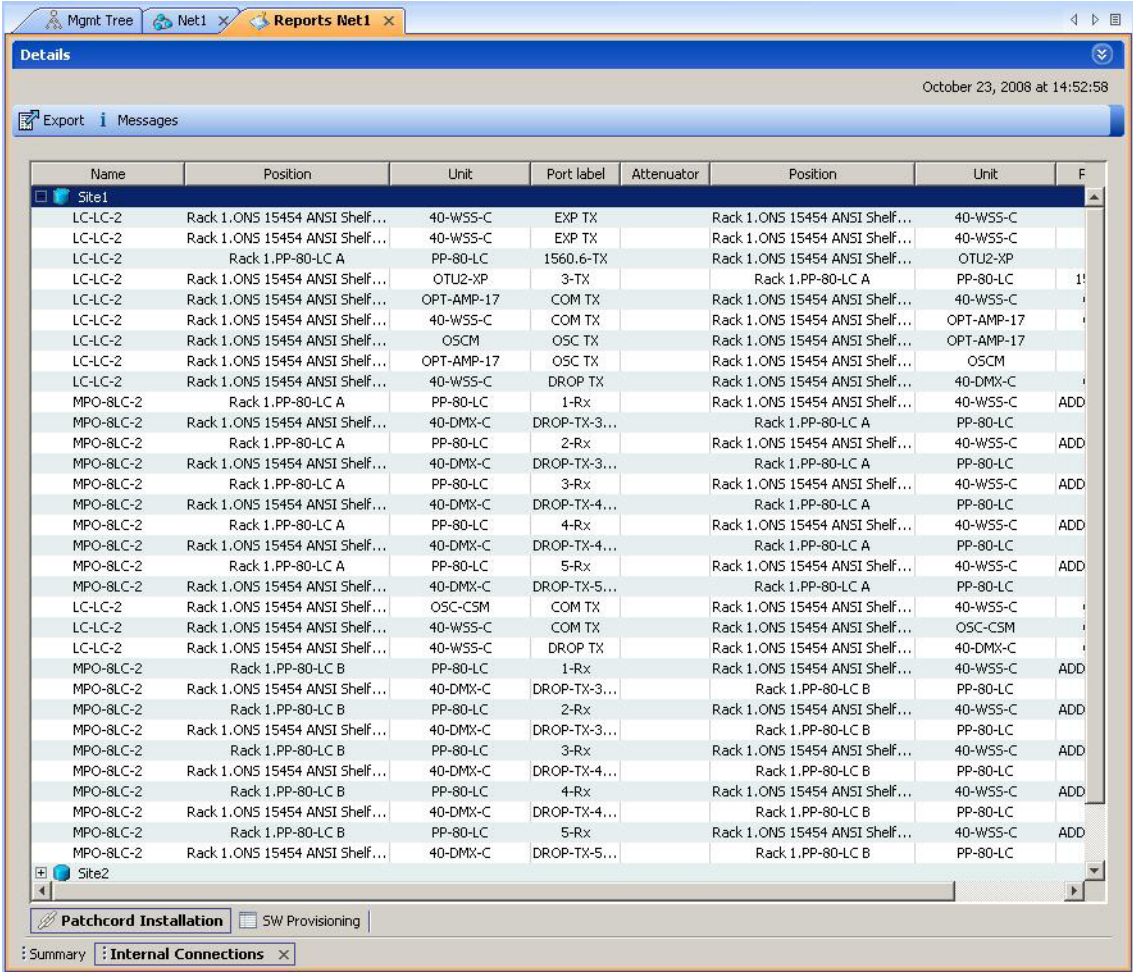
Mgmt Tree | Net1 | Reports Net1

Details

October 23, 2008 at 14:52:58

Export  Messages

| Name | Position | Unit | Port label | Attenuator | Position | Unit | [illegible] |
|---|---|---|---|---|---|---|---|
| Site1 | | | | | | | |
| LC-LC-2 | Rack 1.ONS 15454 ANSI Shelf... | 40-WSS-C | EXP TX | | Rack 1.ONS 15454 ANSI Shelf... | 40-WSS-C | |
| LC-LC-2 | Rack 1.ONS 15454 ANSI Shelf... | 40-WSS-C | EXP TX | | Rack 1.ONS 15454 ANSI Shelf... | 40-WSS-C | |
| LC-LC-2 | Rack 1.PP-80-LC A | PP-80-LC | 1560.6-TX | | Rack 1.ONS 15454 ANSI Shelf... | OTU2-XP | |
| LC-LC-2 | Rack 1.ONS 15454 ANSI Shelf... | OTU2-XP | 3-TX | | Rack 1.PP-80-LC A | PP-80-LC | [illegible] |
| LC-LC-2 | Rack 1.ONS 15454 ANSI Shelf... | OPT-AMP-17 | COM TX | | Rack 1.ONS 15454 ANSI Shelf... | 40-WSS-C | |
| LC-LC-2 | Rack 1.ONS 15454 ANSI Shelf... | 40-WSS-C | COM TX | | Rack 1.ONS 15454 ANSI Shelf... | OPT-AMP-17 | |
| LC-LC-2 | Rack 1.ONS 15454 ANSI Shelf... | OSCM | OSC TX | | Rack 1.ONS 15454 ANSI Shelf... | OPT-AMP-17 | |
| LC-LC-2 | Rack 1.ONS 15454 ANSI Shelf... | OPT-AMP-17 | OSC TX | | Rack 1.ONS 15454 ANSI Shelf... | OSCM | |
| LC-LC-2 | Rack 1.ONS 15454 ANSI Shelf... | 40-WSS-C | DROP TX | | Rack 1.ONS 15454 ANSI Shelf... | 40-DMX-C | |
| MPO-8LC-2 | Rack 1.PP-80-LC A | PP-80-LC | 1-Rx | | Rack 1.ONS 15454 ANSI Shelf... | 40-WSS-C | ADD |
| MPO-8LC-2 | Rack 1.ONS 15454 ANSI Shelf... | 40-DMX-C | DROP-TX-3... | | Rack 1.PP-80-LC A | PP-80-LC | |
| MPO-8LC-2 | Rack 1.PP-80-LC A | PP-80-LC | 2-Rx | | Rack 1.ONS 15454 ANSI Shelf... | 40-WSS-C | ADD |
| MPO-8LC-2 | Rack 1.ONS 15454 ANSI Shelf... | 40-DMX-C | DROP-TX-3... | | Rack 1.PP-80-LC A | PP-80-LC | |
| MPO-8LC-2 | Rack 1.PP-80-LC A | PP-80-LC | 3-Rx | | Rack 1.ONS 15454 ANSI Shelf... | 40-WSS-C | ADD |
| MPO-8LC-2 | Rack 1.ONS 15454 ANSI Shelf... | 40-DMX-C | DROP-TX-4... | | Rack 1.PP-80-LC A | PP-80-LC | |
| MPO-8LC-2 | Rack 1.PP-80-LC A | PP-80-LC | 4-Rx | | Rack 1.ONS 15454 ANSI Shelf... | 40-WSS-C | ADD |
| MPO-8LC-2 | Rack 1.ONS 15454 ANSI Shelf... | 40-DMX-C | DROP-TX-4... | | Rack 1.PP-80-LC A | PP-80-LC | |
| MPO-8LC-2 | Rack 1.PP-80-LC A | PP-80-LC | 5-Rx | | Rack 1.ONS 15454 ANSI Shelf... | 40-WSS-C | ADD |
| MPO-8LC-2 | Rack 1.ONS 15454 ANSI Shelf... | 40-DMX-C | DROP-TX-5... | | Rack 1.PP-80-LC A | PP-80-LC | |
| LC-LC-2 | Rack 1.ONS 15454 ANSI Shelf... | OSC-CSM | COM TX | | Rack 1.ONS 15454 ANSI Shelf... | 40-WSS-C | |
| LC-LC-2 | Rack 1.ONS 15454 ANSI Shelf... | 40-WSS-C | COM TX | | Rack 1.ONS 15454 ANSI Shelf... | OSC-CSM | |
| LC-LC-2 | Rack 1.ONS 15454 ANSI Shelf... | 40-WSS-C | DROP TX | | Rack 1.ONS 15454 ANSI Shelf... | 40-DMX-C | |
| MPO-8LC-2 | Rack 1.PP-80-LC B | PP-80-LC | 1-Rx | | Rack 1.ONS 15454 ANSI Shelf... | 40-WSS-C | ADD |
| MPO-8LC-2 | Rack 1.ONS 15454 ANSI Shelf... | 40-DMX-C | DROP-TX-3... | | Rack 1.PP-80-LC B | PP-80-LC | |
| MPO-8LC-2 | Rack 1.PP-80-LC B | PP-80-LC | 2-Rx | | Rack 1.ONS 15454 ANSI Shelf... | 40-WSS-C | ADD |
| MPO-8LC-2 | Rack 1.ONS 15454 ANSI Shelf... | 40-DMX-C | DROP-TX-3... | | Rack 1.PP-80-LC B | PP-80-LC | |
| MPO-8LC-2 | Rack 1.PP-80-LC B | PP-80-LC | 3-Rx | | Rack 1.ONS 15454 ANSI Shelf... | 40-WSS-C | ADD |
| MPO-8LC-2 | Rack 1.ONS 15454 ANSI Shelf... | 40-DMX-C | DROP-TX-4... | | Rack 1.PP-80-LC B | PP-80-LC | |
| MPO-8LC-2 | Rack 1.PP-80-LC B | PP-80-LC | 4-Rx | | Rack 1.ONS 15454 ANSI Shelf... | 40-WSS-C | ADD |
| MPO-8LC-2 | Rack 1.ONS 15454 ANSI Shelf... | 40-DMX-C | DROP-TX-4... | | Rack 1.PP-80-LC B | PP-80-LC | |
| MPO-8LC-2 | Rack 1.PP-80-LC B | PP-80-LC | 5-Rx | | Rack 1.ONS 15454 ANSI Shelf... | 40-WSS-C | ADD |
| MPO-8LC-2 | Rack 1.ONS 15454 ANSI Shelf... | 40-DMX-C | DROP-TX-5... | | Rack 1.PP-80-LC B | PP-80-LC | |
| Site2 | | | | | | | |

Patchcord Installation | SW Provisioning

Summary | Internal Connections